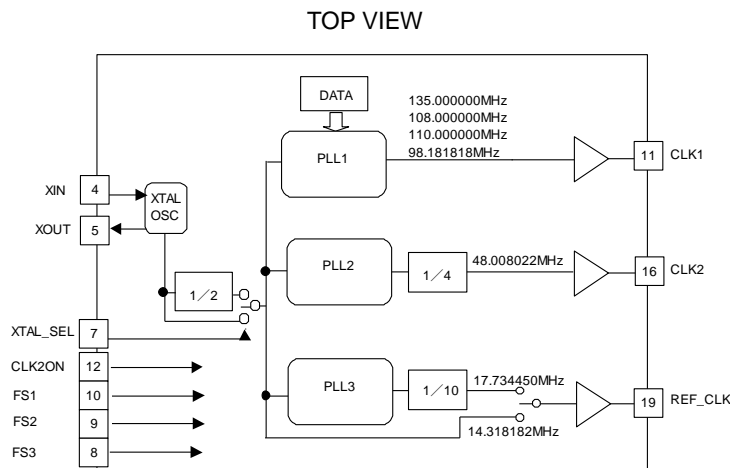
TOP VIEW

DATA

135.000000MHz
108.000000MHz
110.000000MHz
98.181818MHz

PLL1

11 CLK1

XIN 4

XTAL OSC

XOUT 5

PLL2

1／4

48.008022MHz

16 CLK2

1／2

XTAL_SEL 7

CLK2ON 12

FS1 10

FS2 9

FS3 8

PLL3

1／10

17.734450MHz

19 REF_CLK

14.318182MHz